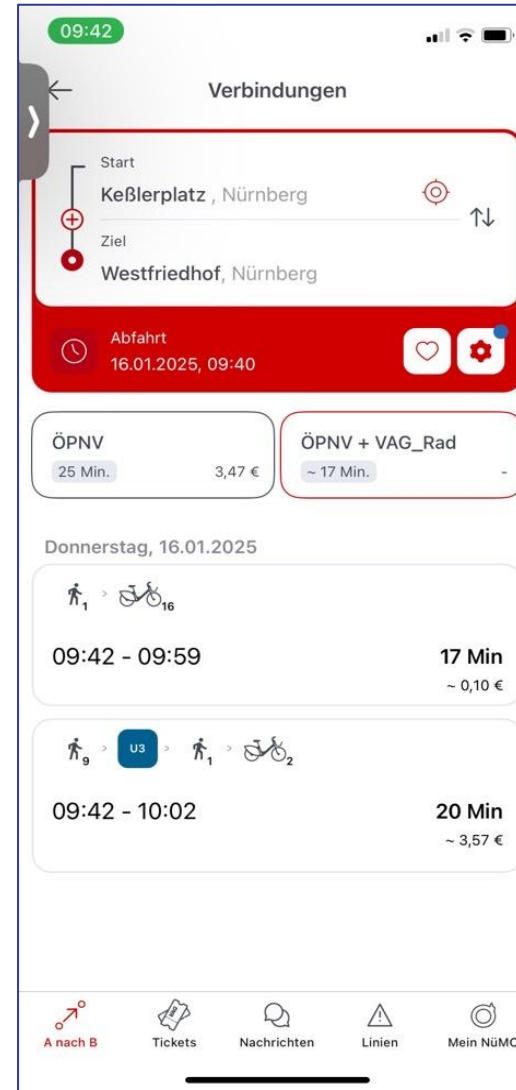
09:42

Verbindungen

Start
Keßlerplatz , Nürnberg

Ziel
Westfriedhof, Nürnberg

Abfahrt
16.01.2025, 09:40

ÖPNV
25 Min. 3,47 €

ÖPNV + VAG_Rad
~ 17 Min. -

Donnerstag, 16.01.2025

1 16

09:42 - 09:59
17 Min
~ 0,10 €

9 U3 1 2

09:42 - 10:02
20 Min
~ 3,57 €

A nach B Tickets Nachrichten Linien Mein NüMO